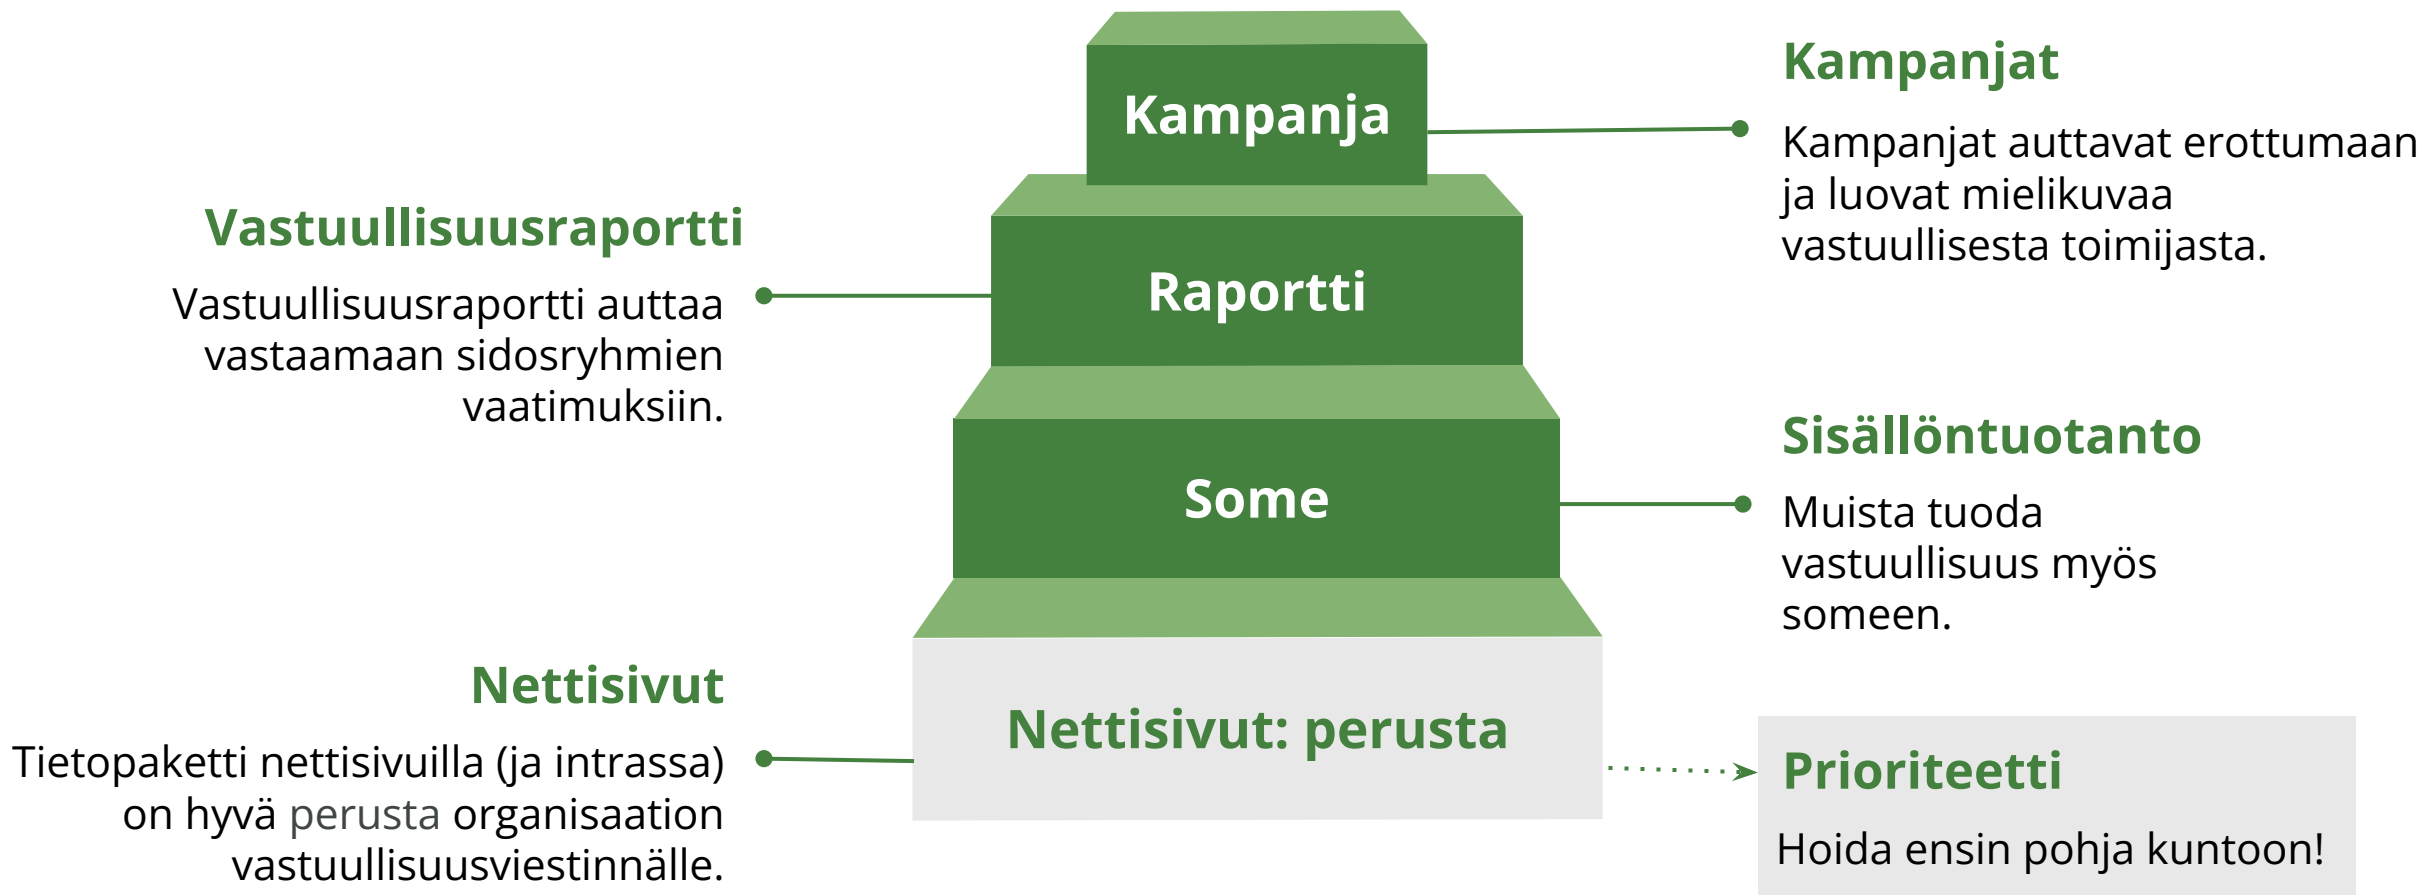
Kampanja

Kampanjat

Kampanjat auttavat erottumaan ja luovat mielikuvaa vastuullisesta toimijasta.

Vastuullisuusraportti

Vastuullisuusraportti auttaa vastaamaan sidosryhmien vaatimuksiin.

Raportti

Some

Sisällöntuotanto

Muista tuoda vastuullisuus myös someen.

Nettisivut

Tietopaketti nettisivuilla (ja intrassa) on hyvä perusta organisaation vastuullisuusviestinnälle.

Nettisivut: perusta

Prioriteetti

Hoida ensin pohja kuntoon!